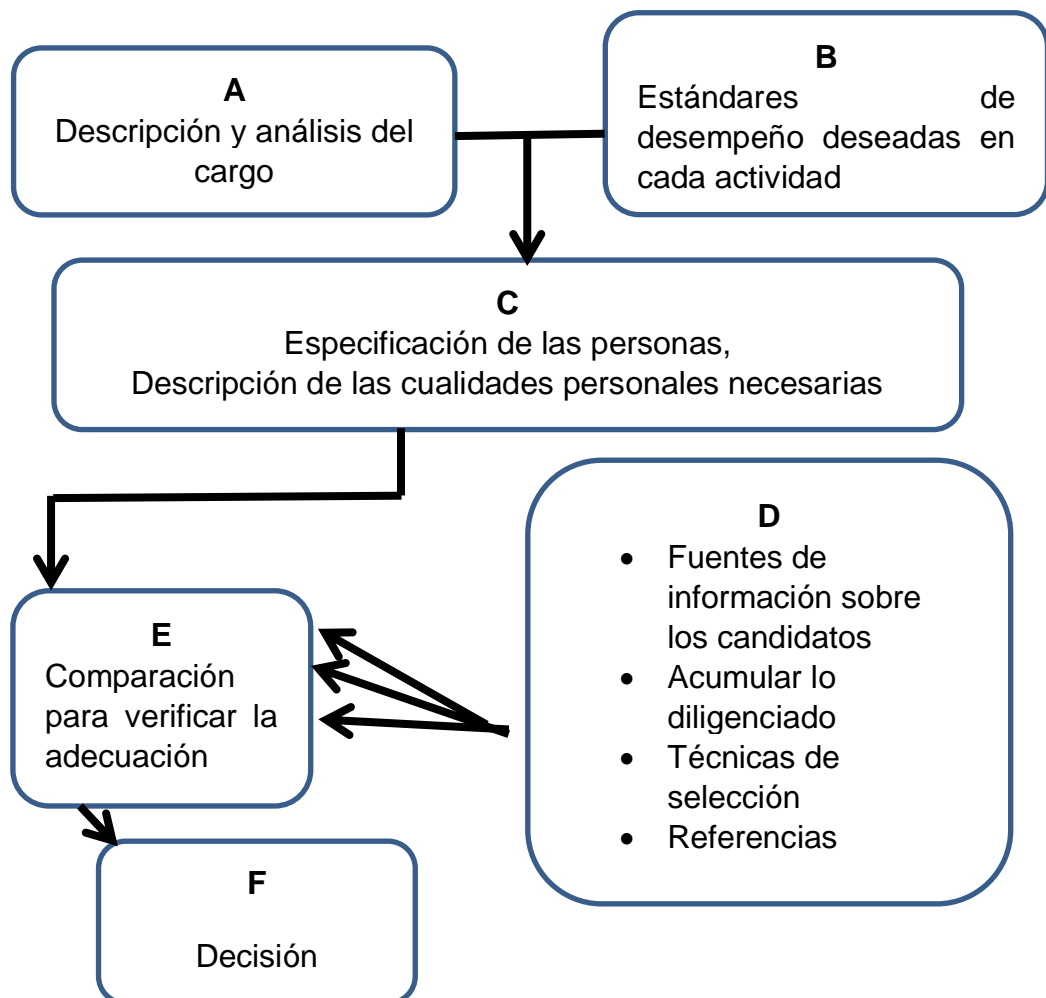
A
Descripción y análisis del cargo

B
Estándares de desempeño deseadas en cada actividad

C
Especificación de las personas,
Descripción de las cualidades personales necesarias

D
- Fuentes de información sobre los candidatos
- Acumular lo diligenciado
- Técnicas de selección
- Referencias

E
Comparación para verificar la adecuación

F
Decisión